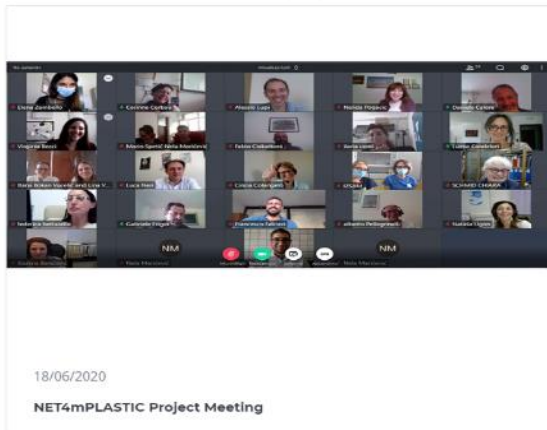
Elena Zambello
Corinne Corbau
Alessio Lupi
Nenda Pogacic
Daniele Celone
Virginia Bocci
Marco Spetič Nela Marčević
Fabio Ciabattoni
Ilaria Lolli
Lucia Ceschini
Ivana Boban Vucetic and Lea V.
Luca Neri
Cinzia Colangeli
Sara Rioi
SCHMID CHIARA
Federica Bertoldo
Gabriele Fregni
Francesco Falcioni
Alberto Pellegrineli
Natalia Ligas
Giulia Bresciani
NM
Nela Marčević
NM
Nela Marčević

18/06/2020

NET4mPLASTIC Project Meeting